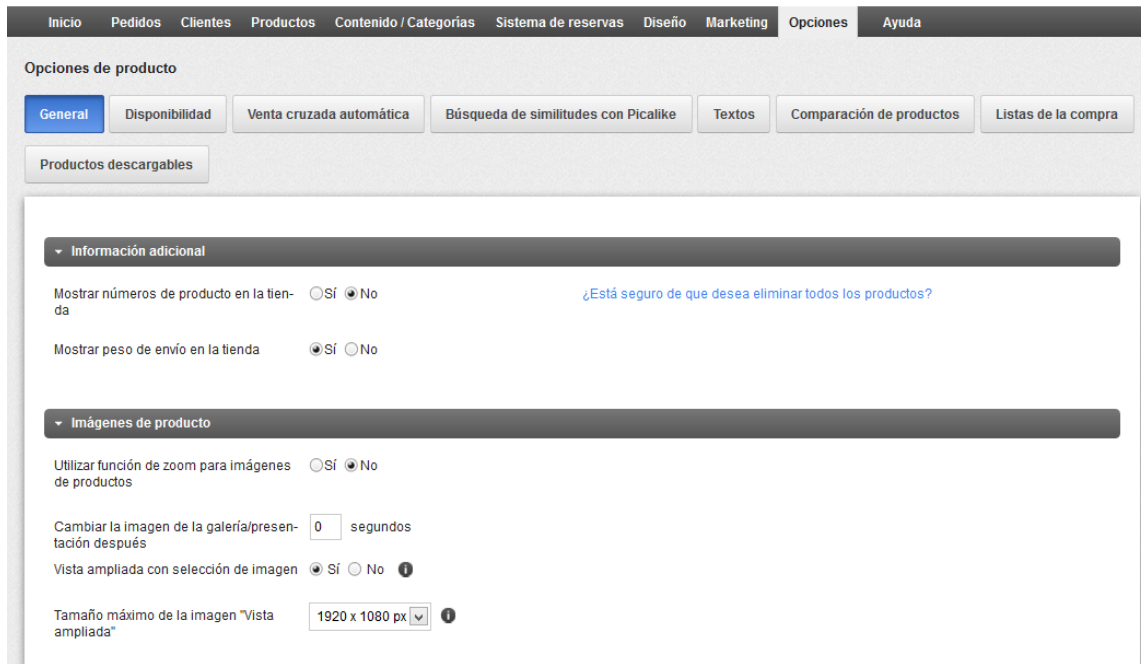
Inicio Pedidos Clientes Productos Contenido / Categorías Sistema de reservas Diseño Marketing Opciones Ayuda

Opciones de producto

General Disponibilidad Venta cruzada automática Búsqueda de similitudes con Picalike Textos Comparación de productos Listas de la compra

Productos descargables

Información adicional

Mostrar números de producto en la tienda Sí No

¿Está seguro de que desea eliminar todos los productos?

Mostrar peso de envío en la tienda Sí No

Imágenes de producto

Utilizar función de zoom para imágenes de productos Sí No

Cambiar la imagen de la galería/presentación después 0 segundos

Vista ampliada con selección de imagen Sí No

Tamaño máximo de la imagen "Vista ampliada" 1920 x 1080 px